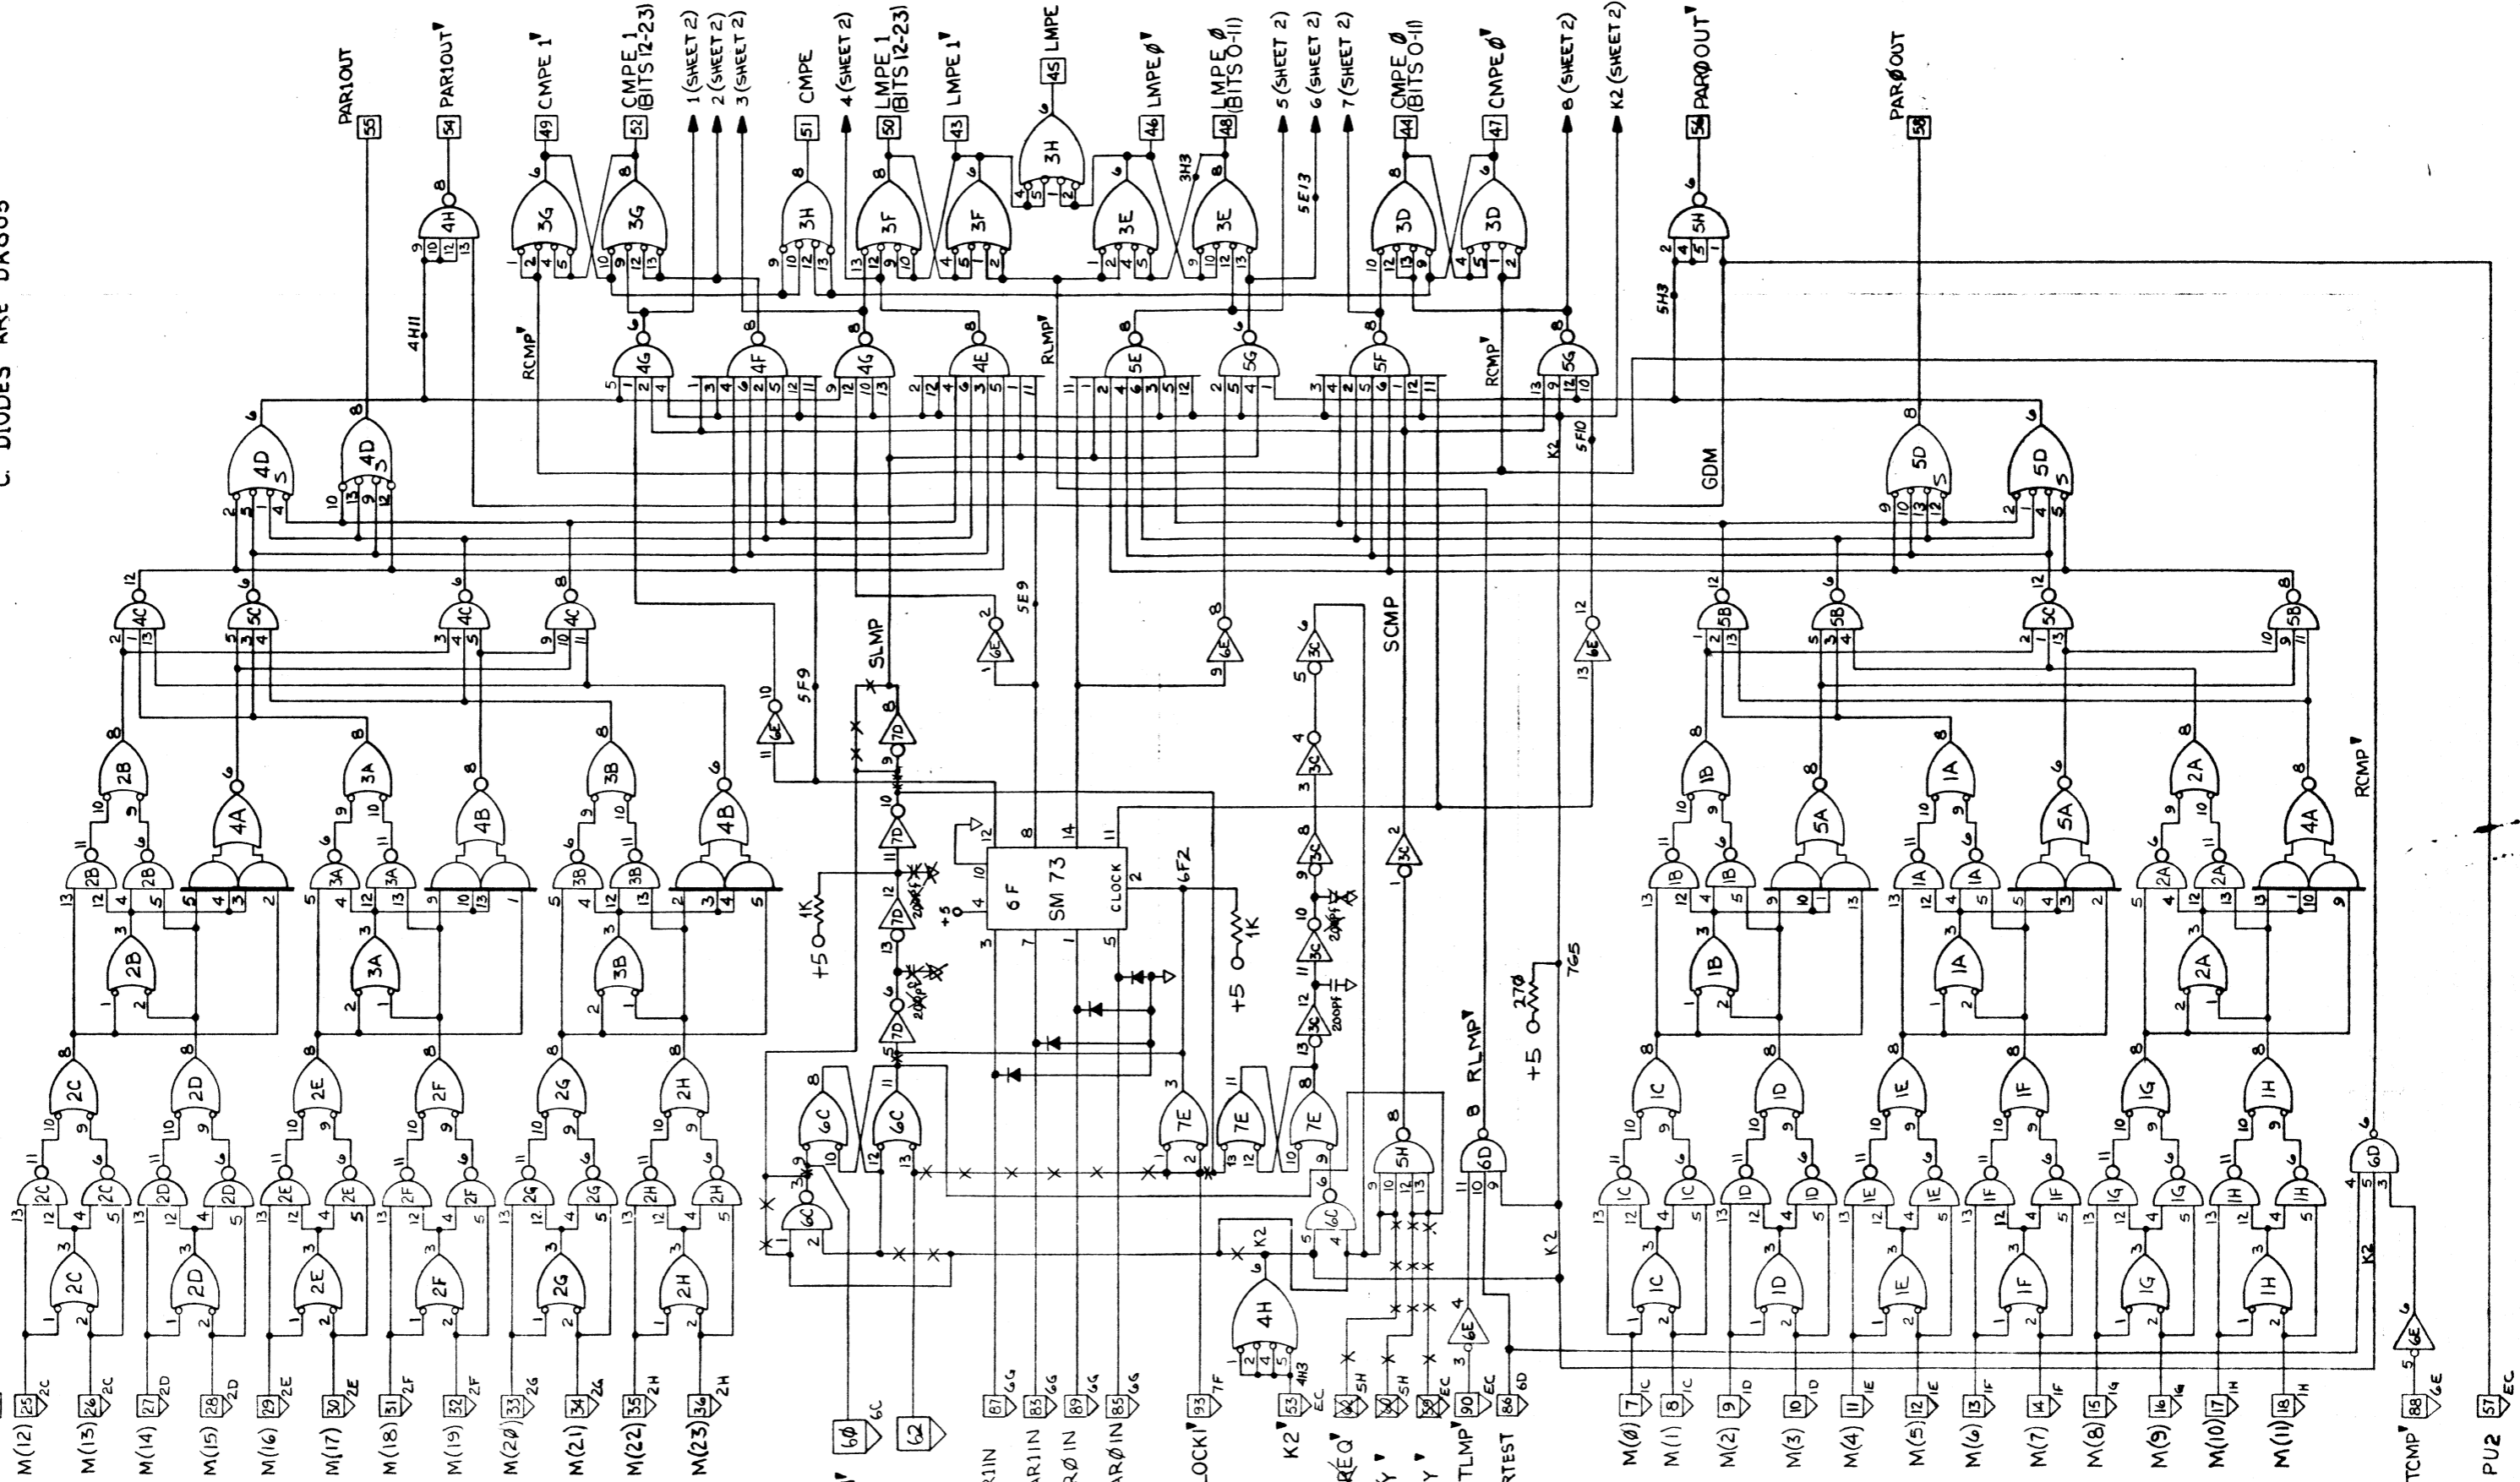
C. DIODES ARE D1003

PAR1OUT 55
54 PAR1OUT
49 CMPE 1
52 CMPE 1 (BITS 12-23)
1 (SHEET 2)
2 (SHEET 2)
3 (SHEET 2)
51 CMPE
4 (SHEET 2)
50 LMPE 1 (BITS 12-23)
43 LMPE 1
45 LMPE
46 LMPE Ø
48 LMPE Ø (BITS 0-11)
5 (SHEET 2)
6 (SHEET 2)
7 (SHEET 2)
44 CMPE Ø (BITS 0-11)
47 CMPE Ø
8 (SHEET 2)
K2 (SHEET 2)
56 PARØOUT
PARØOUT 58

4H 3G 3G 3H 3F 3F 3H 3E 3E 3D 3D 5H
3H3 5E13 5H3
4H11 RCMP RLMP RCMP
4G 4F 4G 4E 5E 5G 5F 5G
4D 4D 5D 5D
GDM K2 5F10
4C 5C 4C 4C 5B 5B 5C 5B
5F9 SLMP 5E9 SCMP 6E 6E 6E 6E 3C
2B 3A 3B 1B 1A 2A 4A 4B 4B 5A 5A 4A RCMP
2B 2B 3A 3A 3B 3B 1B 1B 1A 1A 2A 2A
7D 7D 7D 7D
1K +5
6F SM 73 CLOCK 6F2
1K +5
200pF
3C 3C 3C 3C 3C 3C
+5 270 7G5
RLMP
2C 2D 2E 2F 2G 2H 1C 1D 1E 1F 1G 1H
6C 6C 7E 7E 7E 5H 6D 6D
6C 6C 4H K2
2C 2C 2D 2D 2E 2E 2F 2F 2G 2G 2H 2H 1C 1C 1D 1D 1E 1E 1F 1F 1G 1G 1H 1H
2C 2D 2E 2F 2G 2H 1C 1D 1E 1F 1G 1H 6E 6E

M(12) 25 2C
M(13) 26 2C
M(14) 27 2D
M(15) 28 2D
M(16) 29 2E
M(17) 30 2E
M(18) 31 2F
M(19) 32 2F
M(2Ø) 33 2G
M(21) 34 2G
M(22) 35 2H
M(23) 36 2H
6Ø 6C
62
R1IN 87 6G
AR1IN 83 6G
RØIN 89 6G
ARØIN 85 6G
LOCK 93 7F
K2 53 4H3 EC
REQ 5H
Y 5H
Y 59 EC
TLMP 90 EC
RTEST 86 6D
M(Ø) 7 1C
M(1) 8 1C
M(2) 9 1D
M(3) 10 1D
M(4) 11 1E
M(5) 12 1E
M(6) 13 1F
M(7) 14 1F
M(8) 15 1G
M(9) 16 1G
M(10) 17 1H
M(11) 18 1H
TCMP 88 6E
PU2 57 EC